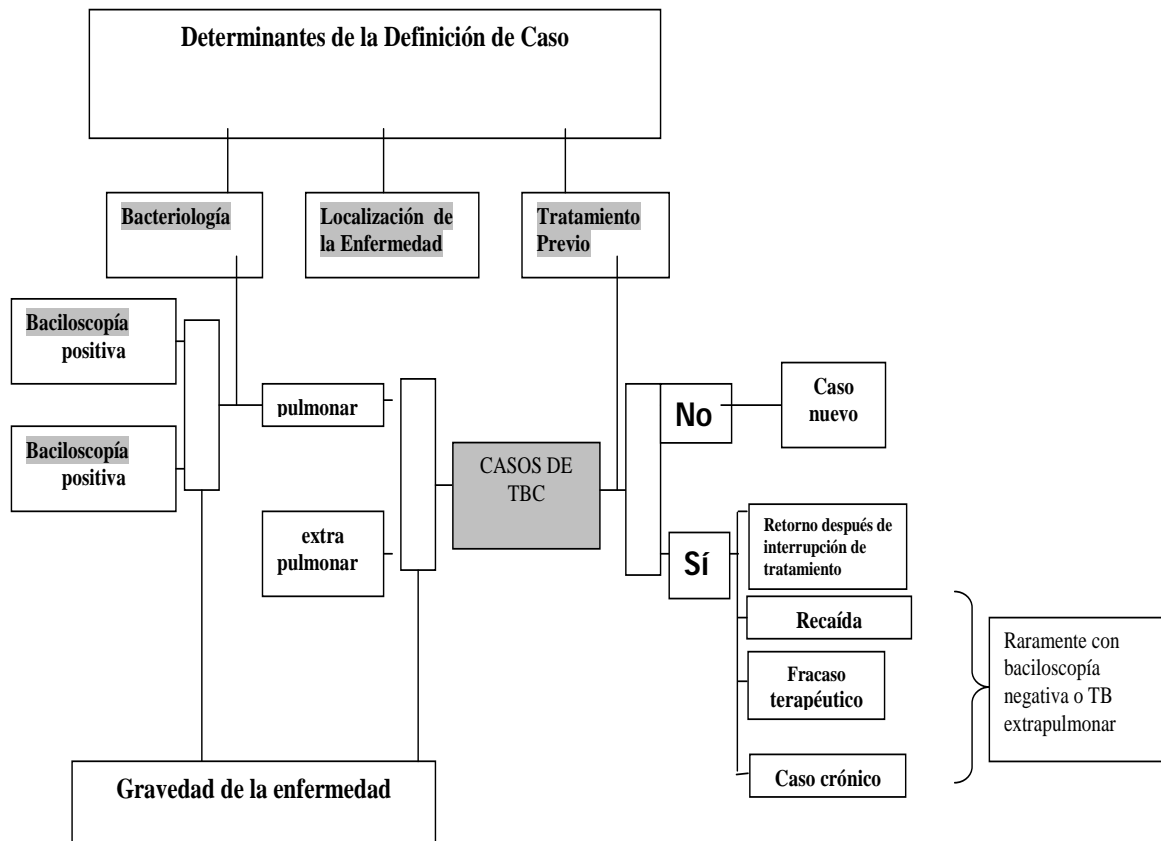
Determinantes de la Definición de Caso

Bacteriología

Localización de la Enfermedad

Tratamiento Previo

Baciloscopía positiva

Baciloscopía positiva

pulmonar

extra pulmonar

CASOS DE TBC

No

Caso nuevo

Sí

Retorno después de interrupción de tratamiento

Recaída

Fracaso terapéutico

Caso crónico

Raramente con baciloscopía negativa o TB extrapulmonar

Gravedad de la enfermedad